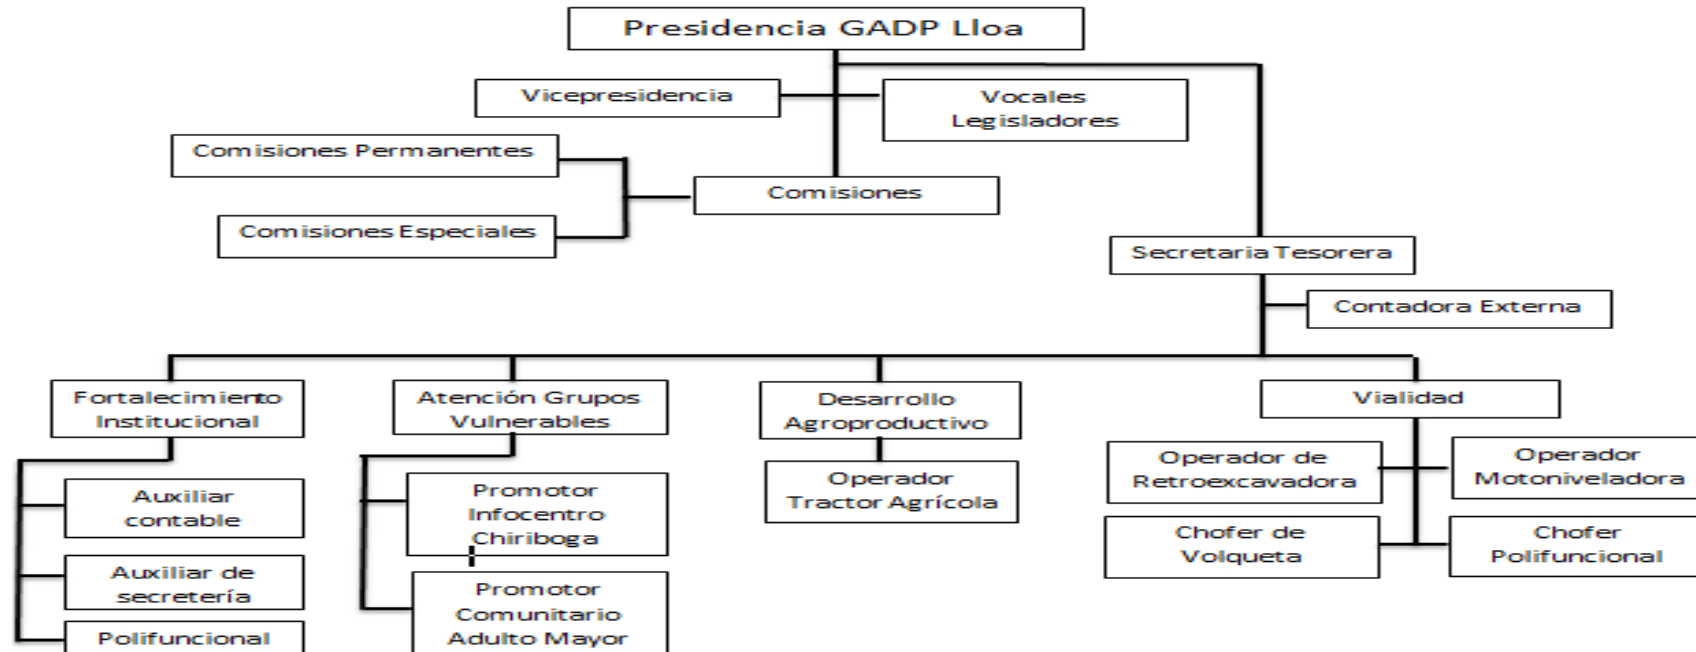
Presidencia GADP Lloa

Vicepresidencia

Vocales Legisladores

Comisiones Permanentes

Comisiones Especiales

Comisiones

Secretaria Tesorera

Contadora Externa

Fortalecimiento Institucional

Auxiliar contable

Auxiliar de secretería

Polifuncional

Atención Grupos Vulnerables

Promotor Infocentro Chiriboga

Promotor Comunitario Adulto Mayor

Desarrollo Agroproductivo

Operador Tractor Agrícola

Vialidad

Operador de Retroexcavadora

Operador Motoniveladora

Chofer de Volqueta

Chofer Polifuncional